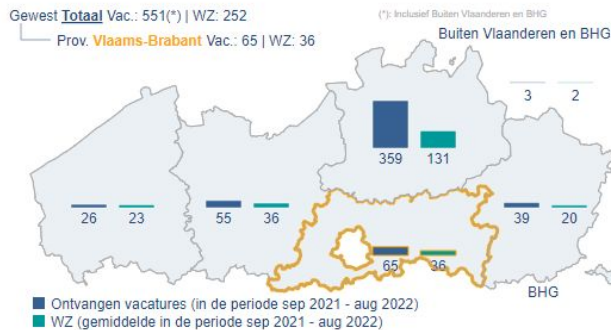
Gewest Totaal Vac.: 551(*) | WZ: 252
Prov. Vlaams-Brabant Vac.: 65 | WZ: 36

(*): Inclusief Buiten Vlaanderen en BHG

Buiten Vlaanderen en BHG

3
2

359
131

26
23

55
36

39
20

65
36

BHG

Ontvangen vacatures (in de periode sep 2021 - aug 2022)
WZ (gemiddelde in de periode sep 2021 - aug 2022)